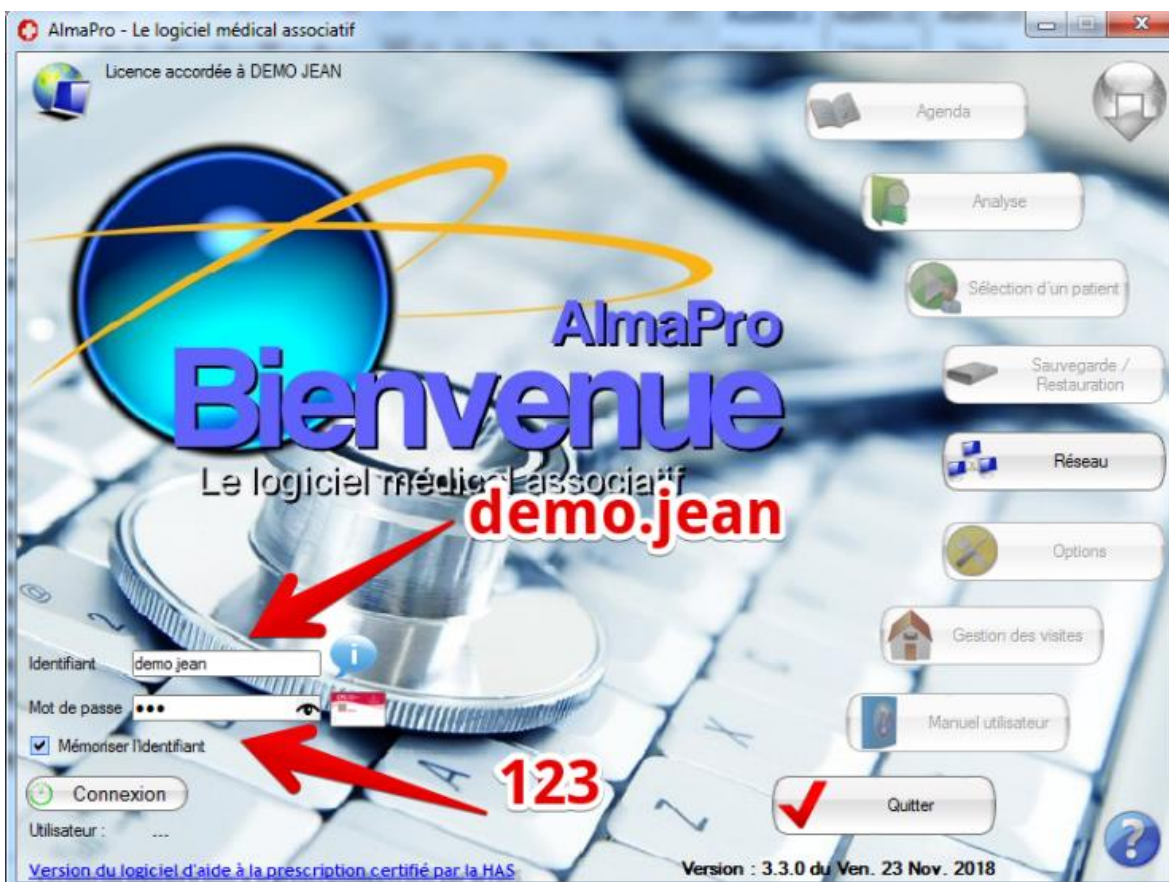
AlmaPro - Le logiciel médical associatif

Licence accordée à DEMO JEAN

AlmaPro
Bienvenue
Le logiciel médic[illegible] associatif

demo.jean

Identifiant demo.jean

Mot de passe •••

Mémoriser l'Identifiant

123

Connexion

Utilisateur : ---

Version du logiciel d'aide à la prescription certifié par la HAS

Agenda

Analyse

Sélection d'un patient

Sauvegarde / Restauration

Réseau

Options

Gestion des visites

Manuel utilisateur

Quitter

Version : 3.3.0 du Ven. 23 Nov. 2018